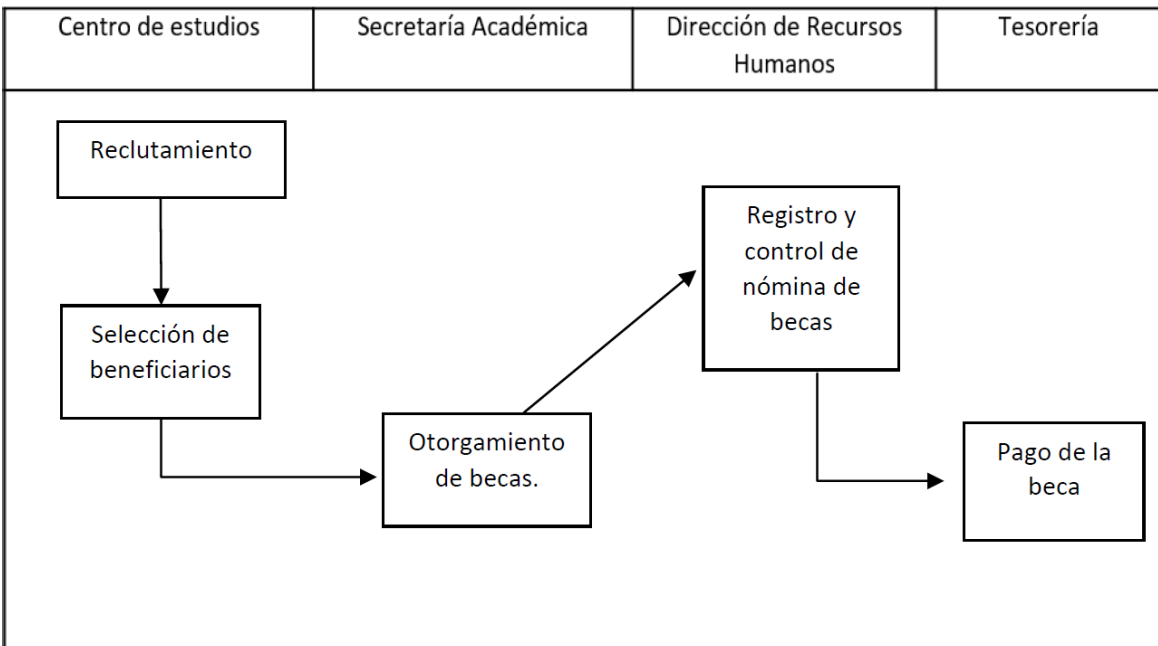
| Centro de estudios | Secretaría Académica | Dirección de Recursos Humanos | Tesorería |
|---|---|---|---|

Reclutamiento

Selección de beneficiarios

Otorgamiento de becas.

Registro y control de nómina de becas

Pago de la beca